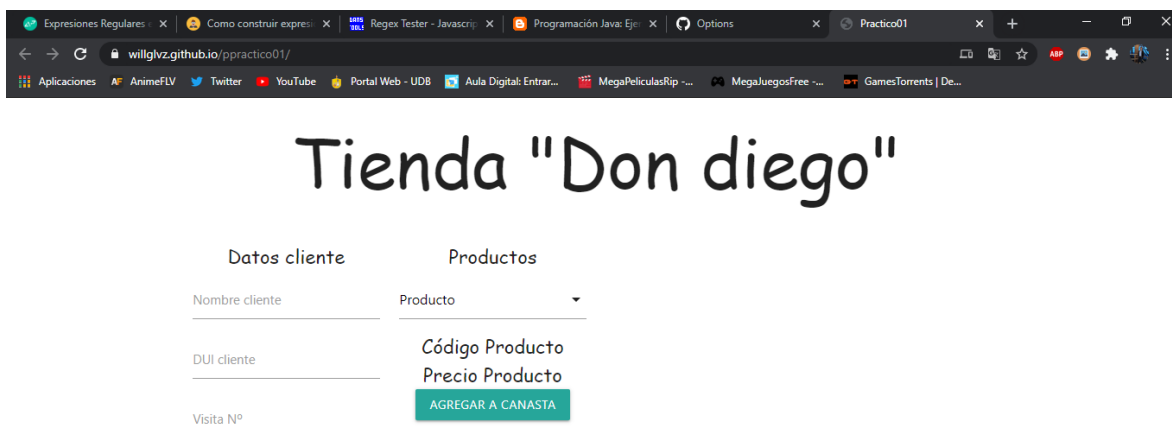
Expresiones Regulares × Como construir expresi × Regex Tester - Javascrip × Programación Java: Ejer × Options × Practico01 × +

willglvz.github.io/ppractico01/

Aplicaciones AnimeFLV Twitter YouTube Portal Web - UDB Aula Digital: Entrar... MegaPeliculasRip -... MegaJuegosFree -... GamesTorrents | De...

Tienda "Don diego"

Datos cliente

Nombre cliente

DUI cliente

Visita N°

Productos

Producto

Código Producto

Precio Producto

AGREGAR A CANASTA